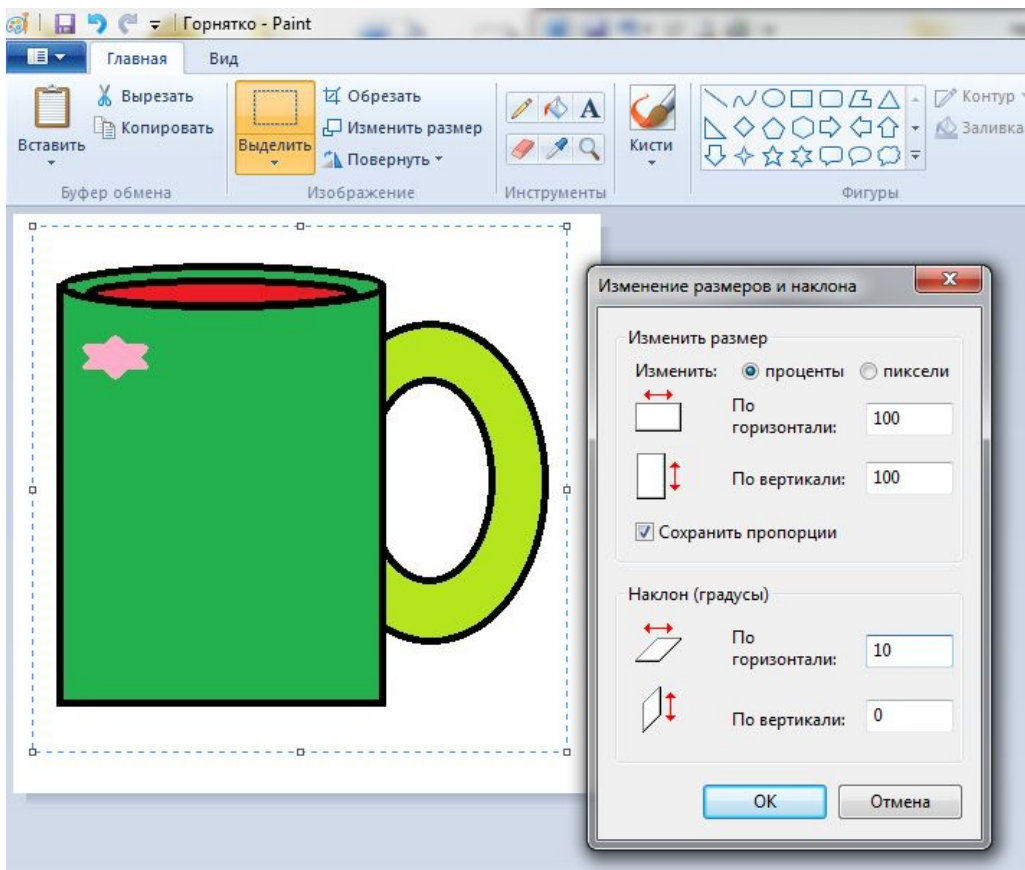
Горнятко - Paint

Главная
Вид

Вставить
Вырезать
Копировать
Буфер обмена

Выделить
Обрезать
Изменить размер
Повернуть
Изображение

Инструменты

Кисти

Контур
Заливка
Фигуры

Изменение размеров и наклона

Изменить размер
Изменить: проценты пиксели
По горизонтали: 100
По вертикали: 100
Сохранить пропорции

Наклон (градусы)
По горизонтали: 10
По вертикали: 0

ОК
Отмена